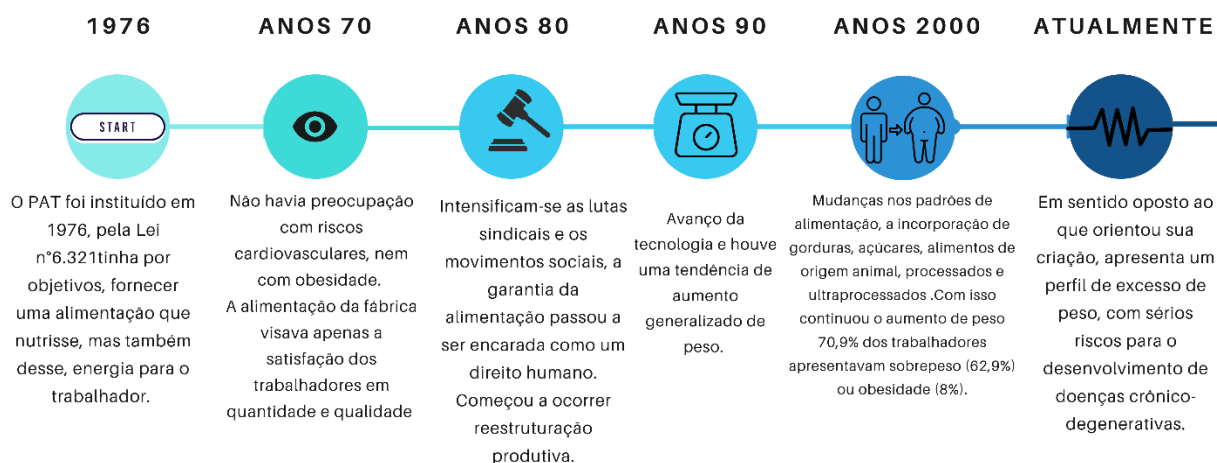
1976

START

O PAT foi instituído em 1976, pela Lei n°6.321tinha por objetivos, fornecer uma alimentação que nutrisse, mas também desse, energia para o trabalhador.

ANOS 70

Não havia preocupação com riscos cardiovasculares, nem com obesidade.
A alimentação da fábrica visava apenas a satisfação dos trabalhadores em quantidade e qualidade

ANOS 80

Intensificam-se as lutas sindicais e os movimentos sociais, a garantia da alimentação passou a ser encarada como um direito humano.
Começou a ocorrer reestruturação produtiva.

ANOS 90

Avanço da tecnologia e houve uma tendência de aumento generalizado de peso.

ANOS 2000

Mudanças nos padrões de alimentação, a incorporação de gorduras, açúcares, alimentos de origem animal, processados e ultraprocessados .Com isso continuou o aumento de peso 70,9% dos trabalhadores apresentavam sobrepeso (62,9%) ou obesidade (8%).

ATUALMENTE

Em sentido oposto ao que orientou sua criação, apresenta um perfil de excesso de peso, com sérios riscos para o desenvolvimento de doenças crônico-degenerativas.